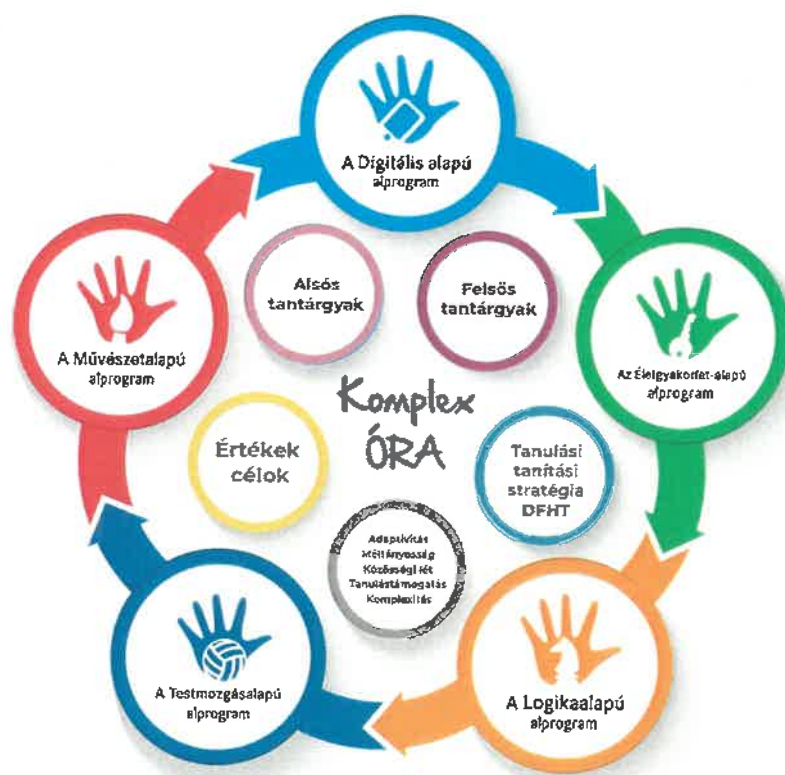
A Digitális alapú alprogram

Az Élelgyakorlat-alapú alprogram

A Logikaalapú alprogram

A Testmozgásalapú alprogram

A Művészetalapú alprogram

Alsós tantárgyak

Felsős tantárgyak

Komplex ÓRA

Értékek célok

Tanulási tanítási stratégia DFHT

Adaptivitás
Méltányosság
Közösségi lét
Tanulástámogatás
Komplexitás